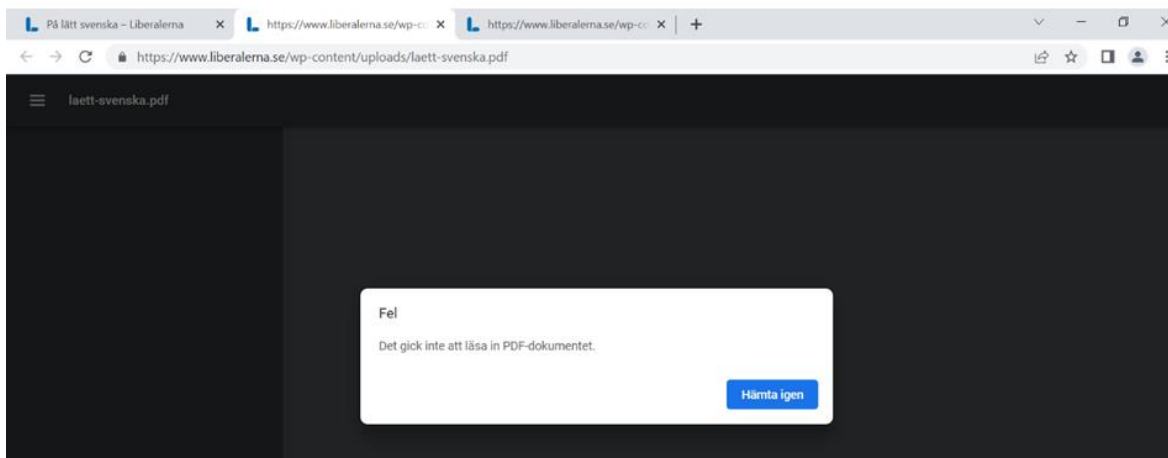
På lätt svenska – Liberalerna
https://www.liberalerna.se/wp-co
https://www.liberalerna.se/wp-co
https://www.liberalerna.se/wp-content/uploads/laett-svenska.pdf

laett-svenska.pdf

Fel

Det gick inte att läsa in PDF-dokumentet.

Hämta igen